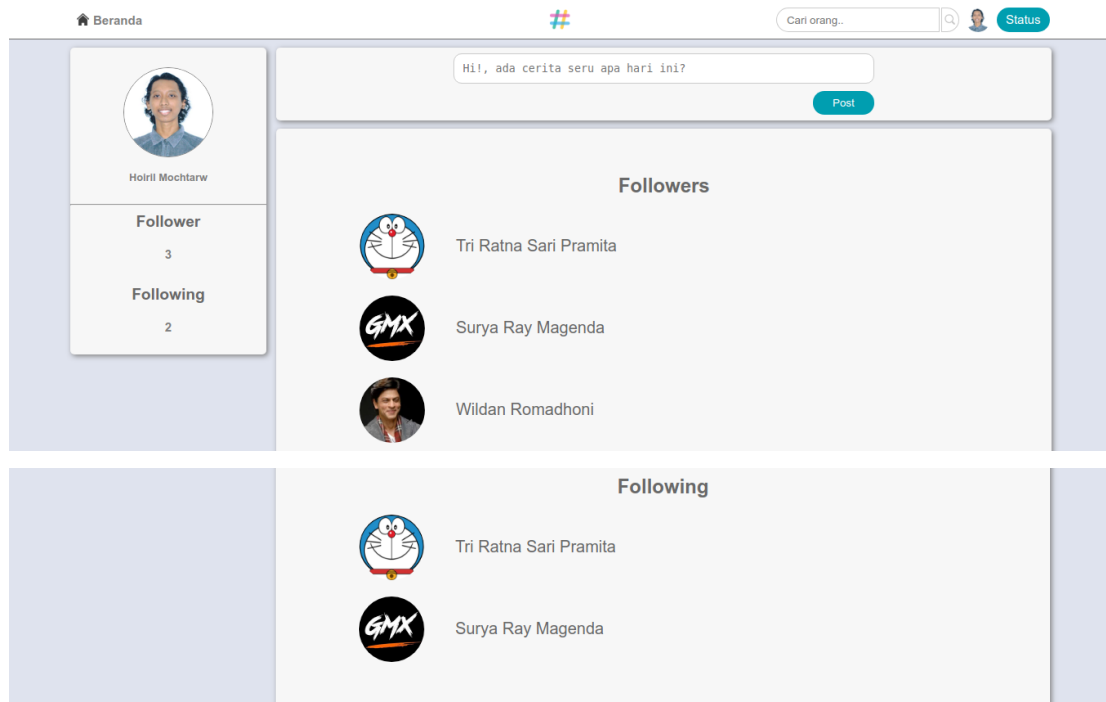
Beranda

#

Cari orang..

Status

Hi!, ada cerita seru apa hari ini?

Post

Hoiril Mochtarw

Follower

3

Following

2

Followers

Tri Ratna Sari Pramita

GMX

Surya Ray Magenda

Wildan Romadhoni

Following

Tri Ratna Sari Pramita

GMX

Surya Ray Magenda